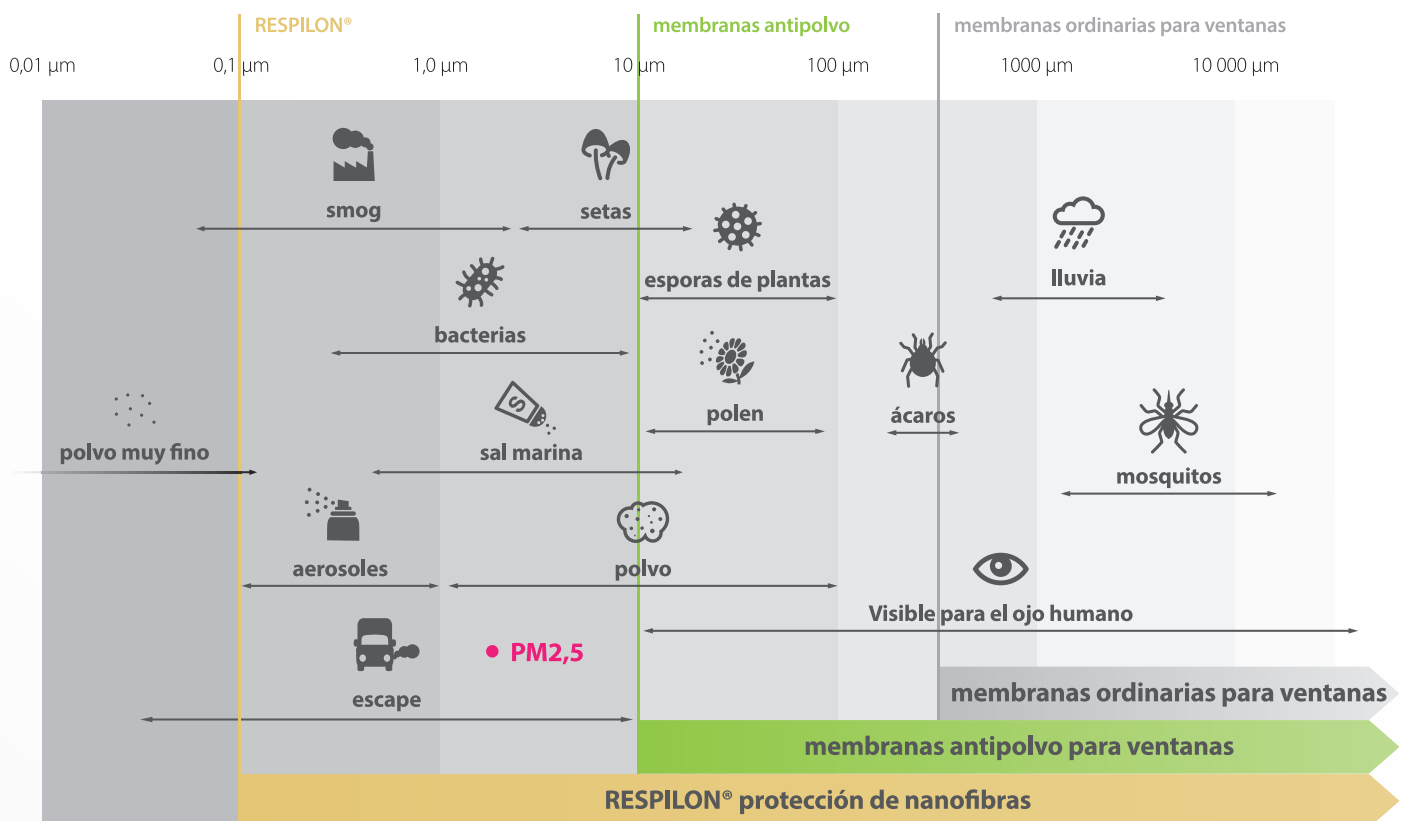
RESPILON®

membranas antipolvo

membranas ordinarias para ventanas

0,01 µm

0,1 µm

1,0 µm

10 µm

100 µm

1000 µm

10 000 µm

smog

setas

esporas de plantas

lluvia

bacterias

polen

ácaros

polvo muy fino

sal marina

mosquitos

aerosoles

polvo

Visible para el ojo humano

PM2,5

escape

membranas ordinarias para ventanas

membranas antipolvo para ventanas

RESPILON® protección de nanofibras